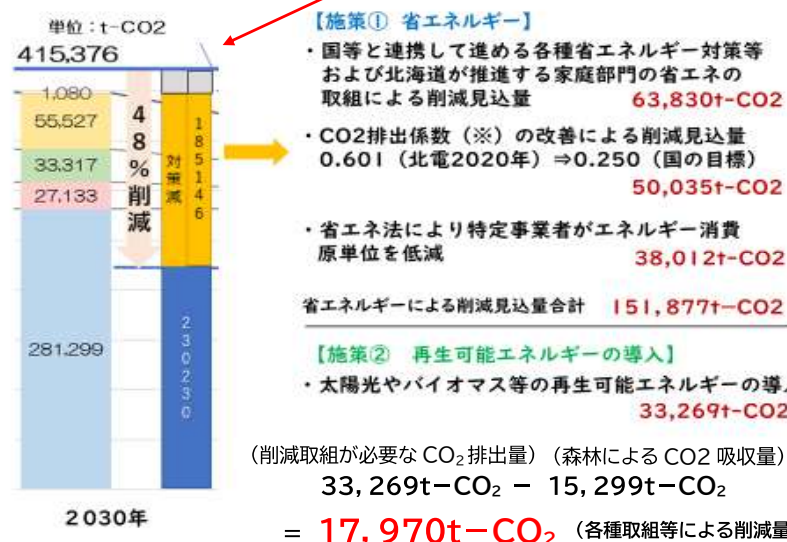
単位：t-CO2
415,376
1,080
55,527
33,317
27,133
281,299
48%削減
対策減
185146
230230
2030年

【施策① 省エネルギー】
・国等と連携して進める各種省エネルギー対策等および北海道が推進する家庭部門の省エネの取組による削減見込量 63,830t-CO2
・CO2排出係数（※）の改善による削減見込量 0.601（北電2020年）⇒0.250（国の目標） 50,035t-CO2
・省エネ法により特定事業者がエネルギー消費原単位を低減 38,012t-CO2
省エネルギーによる削減見込量合計 151,877t-CO2

【施策② 再生可能エネルギーの導入】
・太陽光やバイオマス等の再生可能エネルギーの導入 33,269t-CO2

（削減取組が必要な$CO_2$排出量）（森林によるCO2吸収量）
33,269t−$CO_2$ − 15,299t−$CO_2$
＝ 17,970t−$CO_2$ （各種取組等による削減量